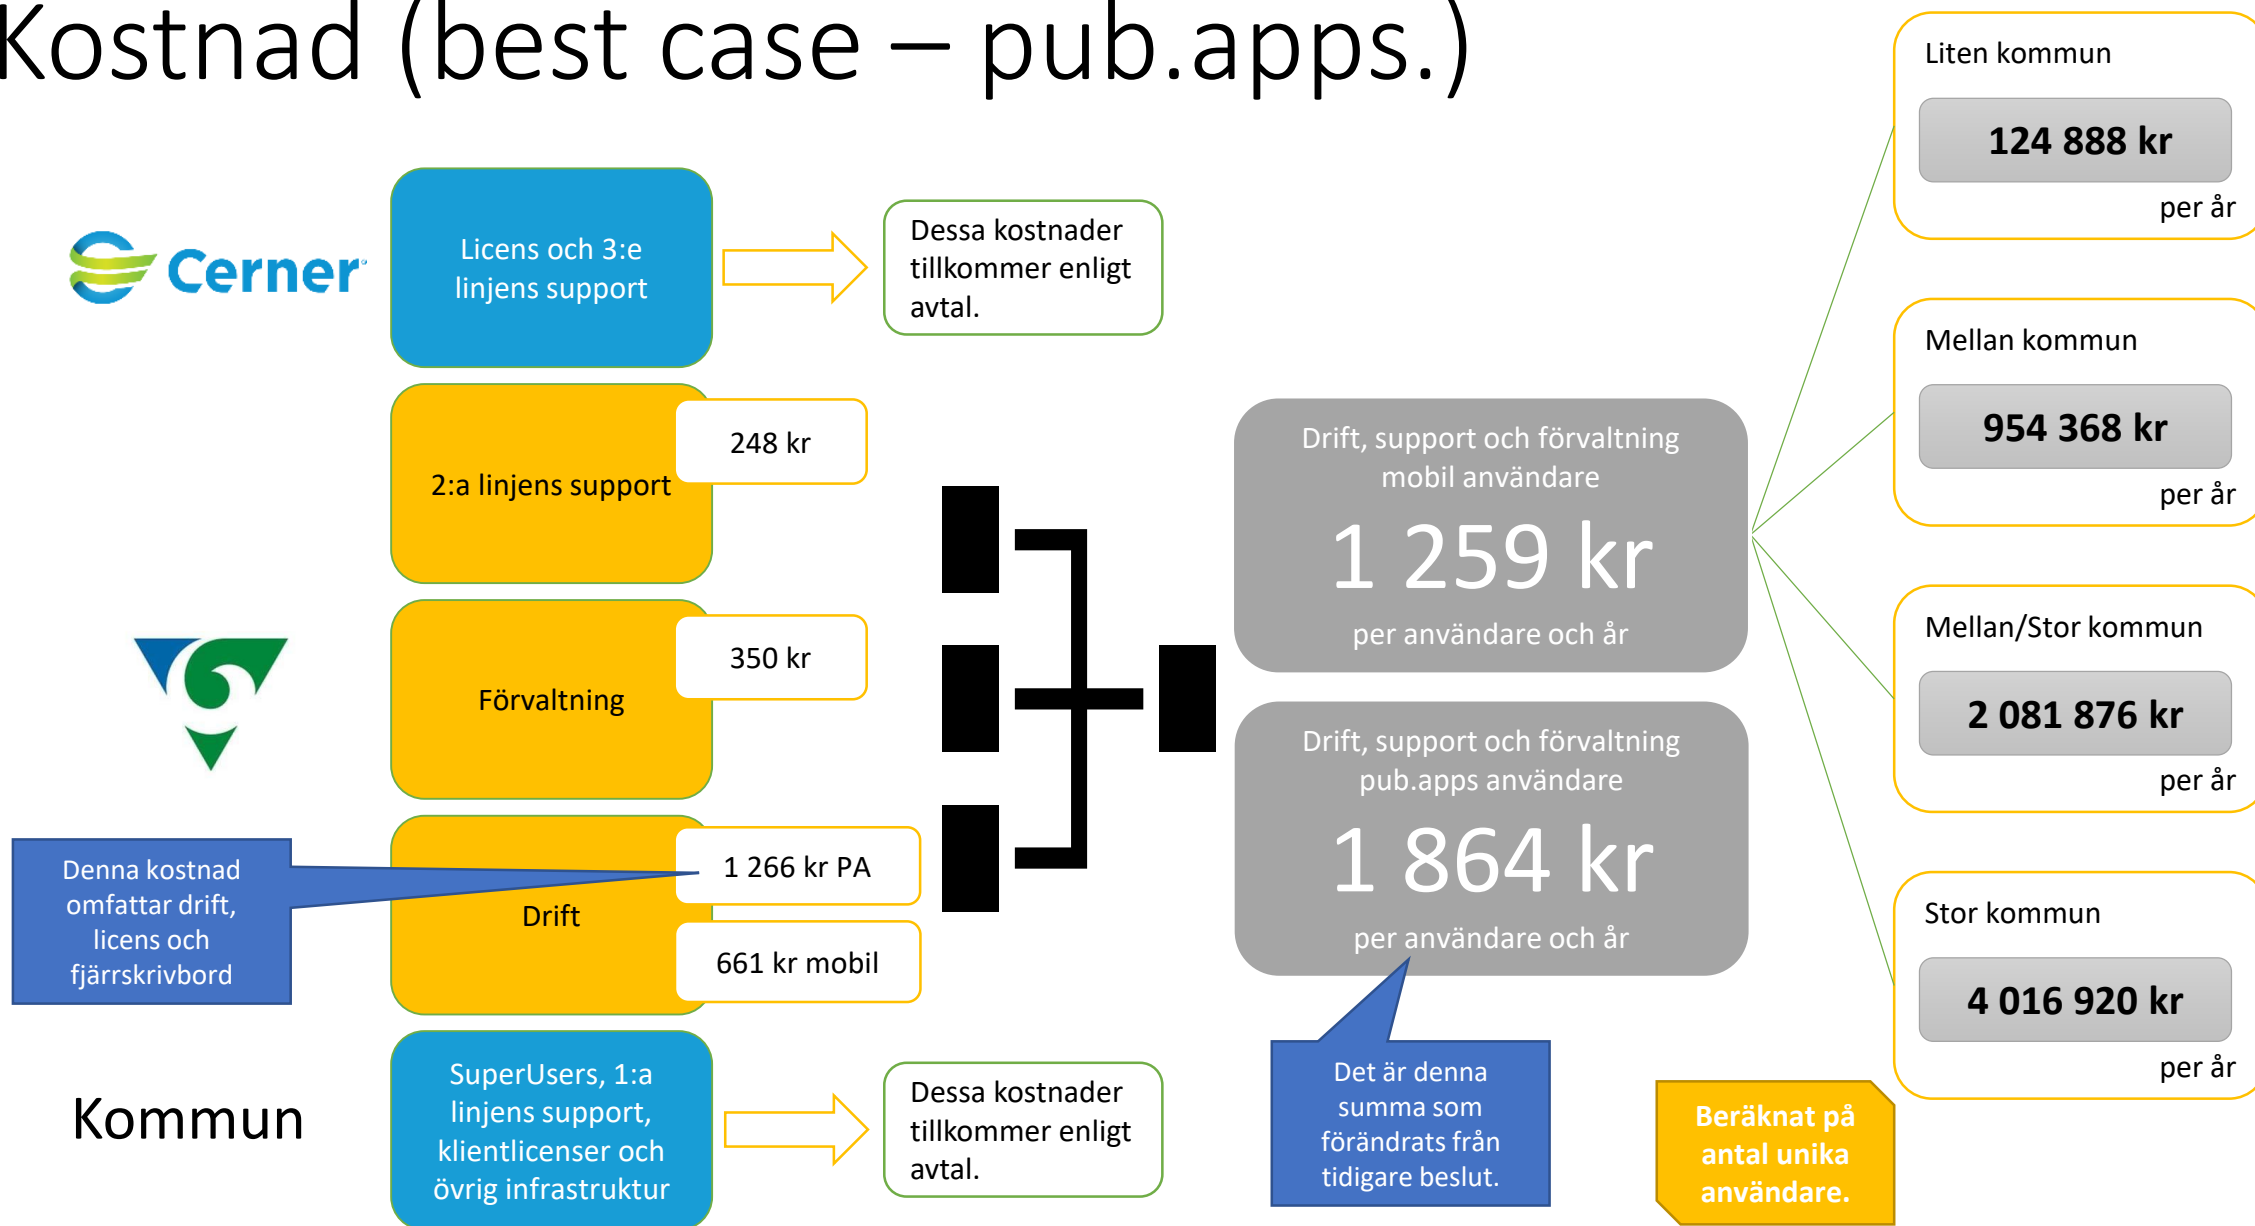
Kostnad (best case – pub.apps.)

Cerner

Licens och 3:e linjens support

Dessa kostnader tillkommer enligt avtal.

2:a linjens support

248 kr

Förvaltning

350 kr

Drift

1 266 kr PA

661 kr mobil

Denna kostnad omfattar drift, licens och fjärrskrivbord

Kommun

SuperUsers, 1:a linjens support, klientlicenser och övrig infrastruktur

Dessa kostnader tillkommer enligt avtal.

Drift, support och förvaltning mobil användare

1 259 kr

per användare och år

Drift, support och förvaltning pub.apps användare

1 864 kr

per användare och år

Det är denna summa som förändrats från tidigare beslut.

Beräknat på antal unika användare.

Liten kommun

124 888 kr

per år

Mellan kommun

954 368 kr

per år

Mellan/Stor kommun

2 081 876 kr

per år

Stor kommun

4 016 920 kr

per år